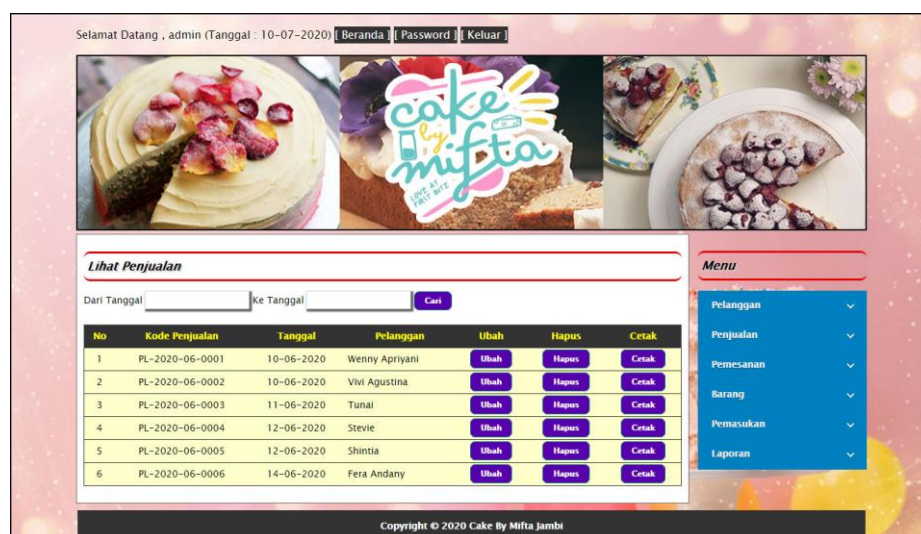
Selamat Datang , admin (Tanggal : 10-07-2020) [ Beranda ] [ Password ] [ Keluar ]

cake by mifta
LOVE AT FIRST BITE

Lihat Penjualan

Dari Tanggal [ ] Ke Tanggal [ ] Cari

| No | Kode Penjualan | Tanggal | Pelanggan | Ubah | Hapus | Cetak |
|---|---|---|---|---|---|---|
| 1 | PL-2020-06-0001 | 10-06-2020 | Wenny Apriyani | Ubah | Hapus | Cetak |
| 2 | PL-2020-06-0002 | 10-06-2020 | Vivi Agustina | Ubah | Hapus | Cetak |
| 3 | PL-2020-06-0003 | 11-06-2020 | Tunai | Ubah | Hapus | Cetak |
| 4 | PL-2020-06-0004 | 12-06-2020 | Stevie | Ubah | Hapus | Cetak |
| 5 | PL-2020-06-0005 | 12-06-2020 | Shintia | Ubah | Hapus | Cetak |
| 6 | PL-2020-06-0006 | 14-06-2020 | Fera Andany | Ubah | Hapus | Cetak |

Menu
Pelanggan
Penjualan
Pemesanan
Barang
Pemasukan
Laporan

Copyright © 2020 Cake By Mifta Jambi